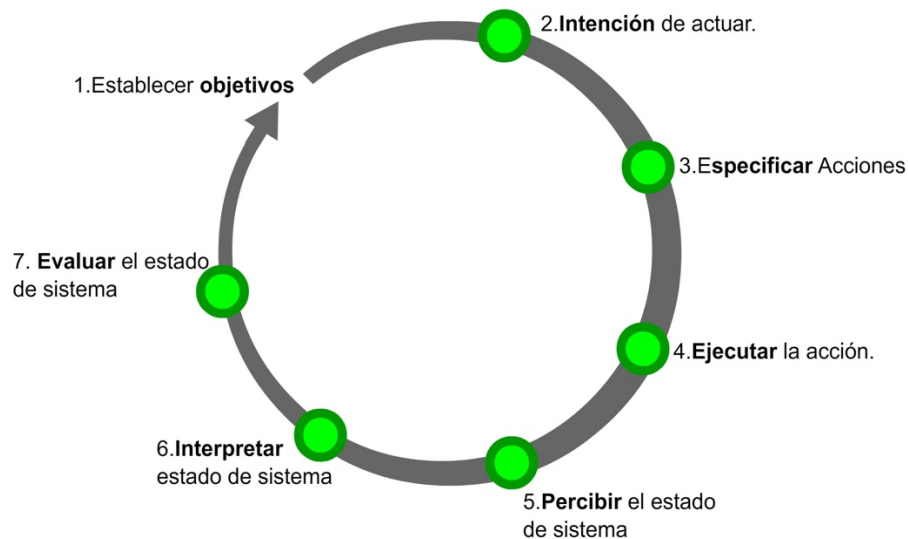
1.Establecer **objetivos**

2.**Intención** de actuar.

3.E**specificar** Acciones

4.**Ejecutar** la acción.

5.**Percibir** el estado de sistema

6.**Interpretar** estado de sistema

7. **Evaluar** el estado de sistema